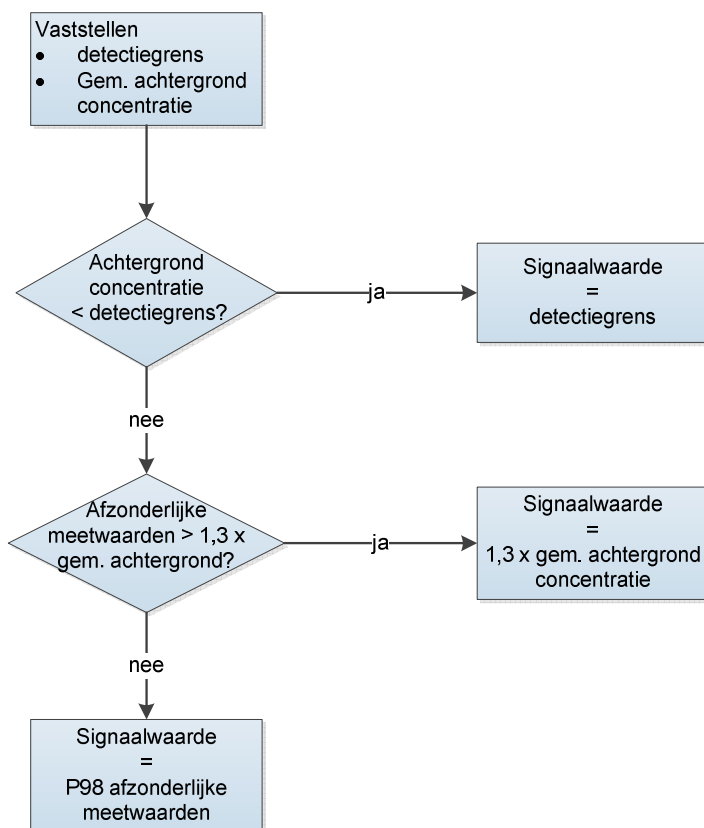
Vaststellen
• detectiegrens
• Gem. achtergrond concentratie

Achtergrond concentratie < detectiegrens?

ja

Signaalwaarde = detectiegrens

nee

Afzonderlijke meetwaarden > 1,3 x gem. achtergrond?

ja

Signaalwaarde = 1,3 x gem. achtergrond concentratie

nee

Signaalwaarde = P98 afzonderlijke meetwaarden